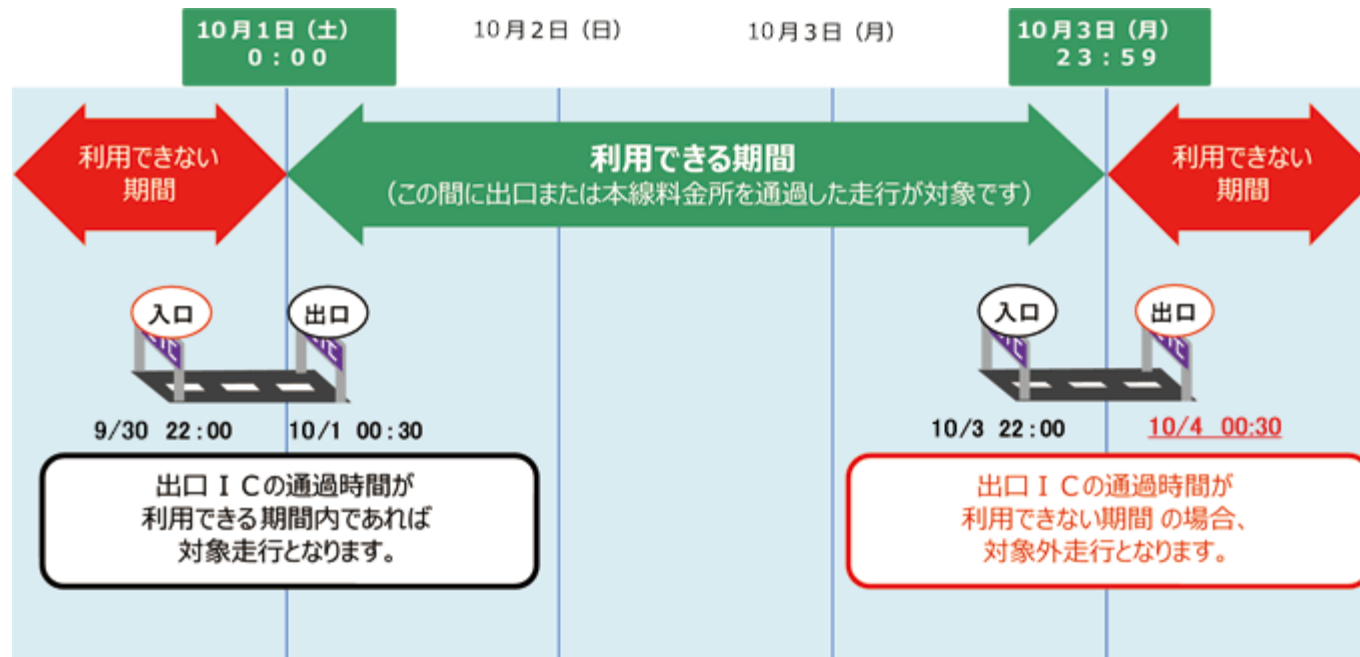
10月1日（土）
0：00

10月2日（日）

10月3日（月）

10月3日（月）
23：59

利用できない期間

利用できる期間
（この間に出口または本線料金所を通過した走行が対象です）

利用できない期間

入口

出口

入口

出口

9/30 22：00

10/1 00：30

10/3 22：00

10/4 00:30

出口ＩＣの通過時間が
利用できる期間内であれば
対象走行となります。

出口ＩＣの通過時間が
利用できない期間 の場合、
対象外走行となります。